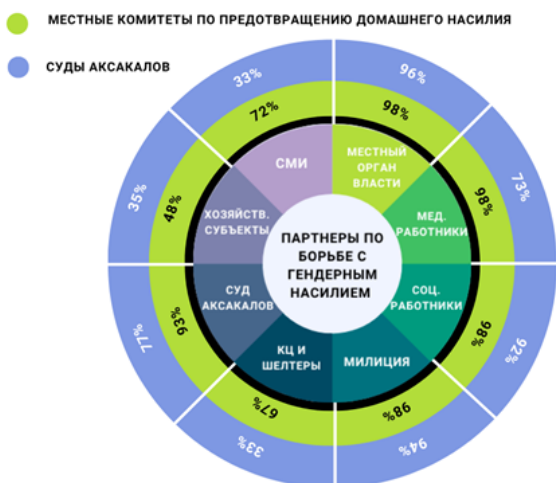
МЕСТНЫЕ КОМИТЕТЫ ПО ПРЕДОТВРАЩЕНИЮ ДОМАШНЕГО НАСИЛИЯ

СУДЫ АКСАКАЛОВ

ПАРТНЕРЫ ПО БОРЬБЕ С ГЕНДЕРНЫМ НАСИЛИЕМ

СМИ
72%
33%

МЕСТНЫЙ ОРГАН ВЛАСТИ
98%
96%

МЕД. РАБОТНИКИ
98%
73%

СОЦ. РАБОТНИКИ
98%
92%

МИЛИЦИЯ
98%
94%

КЦ И ШЕЛТЕРЫ
67%
33%

СУД АКСАКАЛОВ
93%
77%

ХОЗЯЙСТВ. СУБЪЕКТЫ
48%
35%